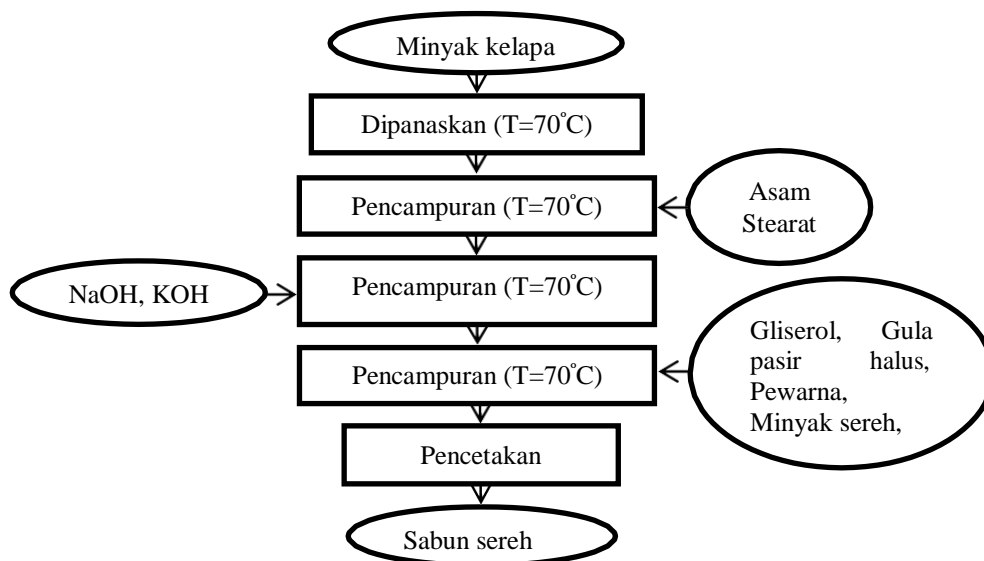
Minyak kelapa

Dipanaskan (T=70˚C)

Pencampuran (T=70˚C)

Asam Stearat

NaOH, KOH

Pencampuran (T=70˚C)

Pencampuran (T=70˚C)

Gliserol, Gula pasir halus, Pewarna, Minyak sereh,

Pencetakan

Sabun sereh